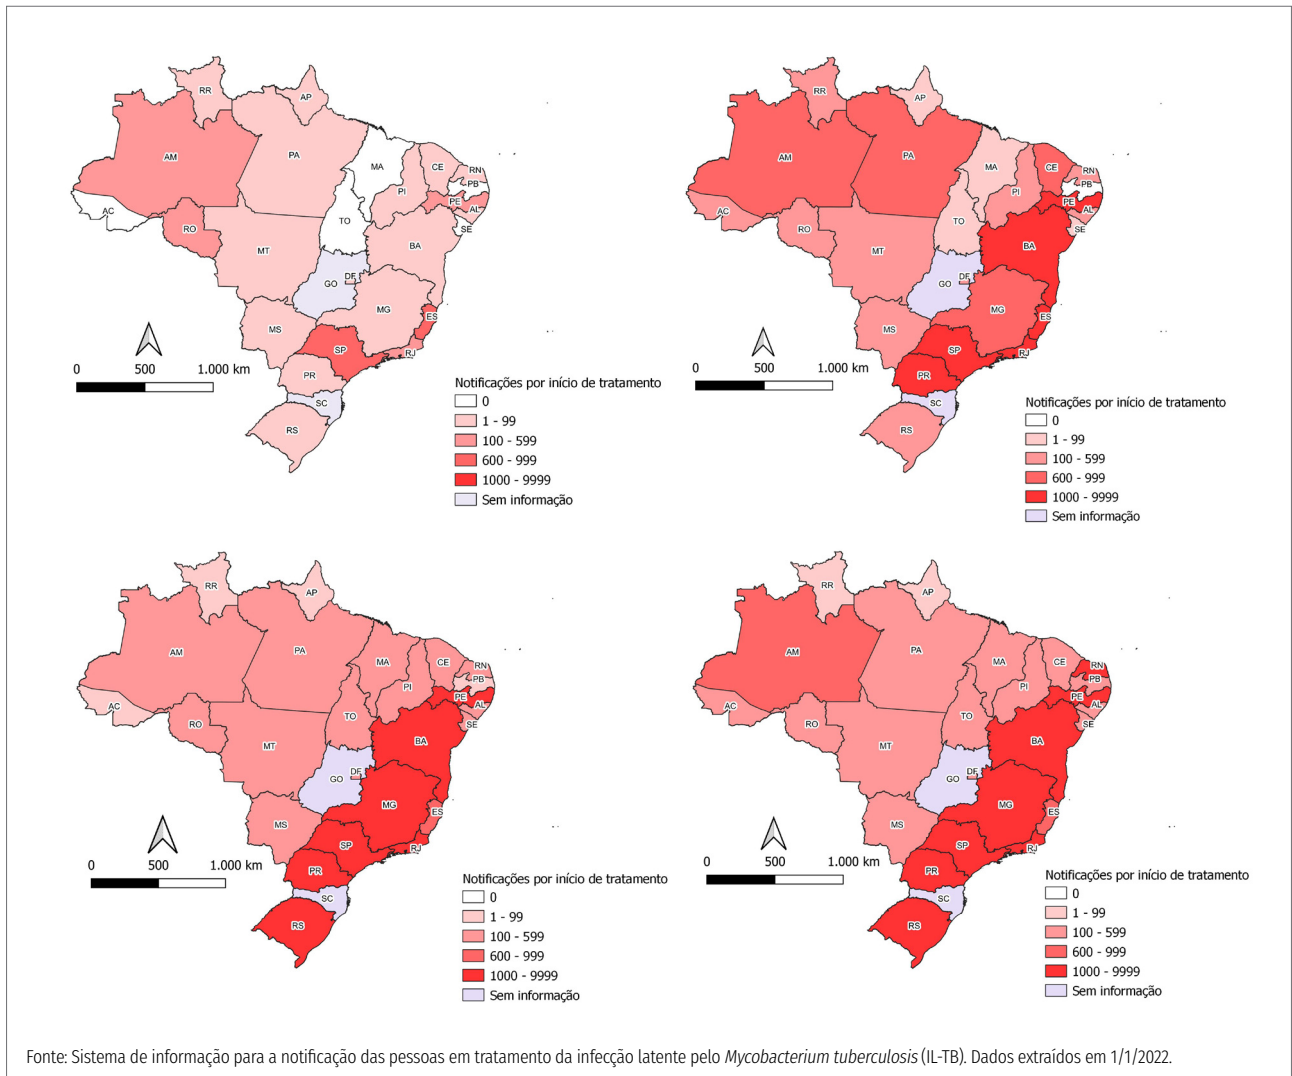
RR
AP
AM
PA
MA
CE
RN
PB
PI
PE
AL
AC
RO
TO
SE
MT
BA
DF
GO
MG
MS
ES
SP
RJ
PR
SC
RS

0 500 1.000 km

Notificações por início de tratamento
0
1 - 99
100 - 599
600 - 999
1000 - 9999
Sem informação

RR
AP
AM
PA
MA
CE
RN
PB
PI
PE
AL
AC
RO
TO
SE
MT
BA
DF
GO
MG
MS
ES
SP
RJ
PR
SC
RS

0 500 1.000 km

Notificações por início de tratamento
0
1 - 99
100 - 599
600 - 999
1000 - 9999
Sem informação

RR
AP
AM
PA
MA
CE
RN
PB
PI
PE
AL
AC
RO
TO
SE
MT
BA
DF
GO
MG
MS
ES
SP
RJ
PR
SC
RS

0 500 1.000 km

Notificações por início de tratamento
0
1 - 99
100 - 599
600 - 999
1000 - 9999
Sem informação

RR
AP
AM
PA
MA
CE
RN
PB
PI
PE
AL
AC
RO
TO
SE
MT
BA
DF
GO
MG
MS
ES
SP
RJ
PR
SC
RS

0 500 1.000 km

Notificações por início de tratamento
0
1 - 99
100 - 599
600 - 999
1000 - 9999
Sem informação

Fonte: Sistema de informação para a notificação das pessoas em tratamento da infecção latente pelo Mycobacterium tuberculosis (IL-TB). Dados extraídos em 1/1/2022.